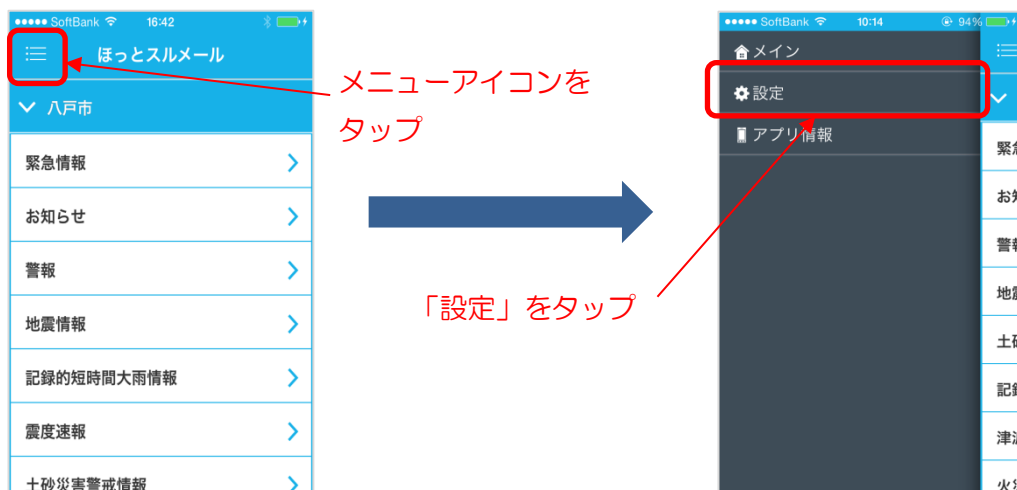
●●●●● SoftBank 16:42

ほっとスルメール

八戸市

緊急情報

お知らせ

警報

地震情報

記録的短時間大雨情報

震度速報

土砂災害警戒情報

メニューアイコンをタップ

「設定」をタップ

●●●●● SoftBank 10:14 94%

メイン

設定

アプリ情報

緊急

お知

警報

地震

土砂

記録

津波

火災